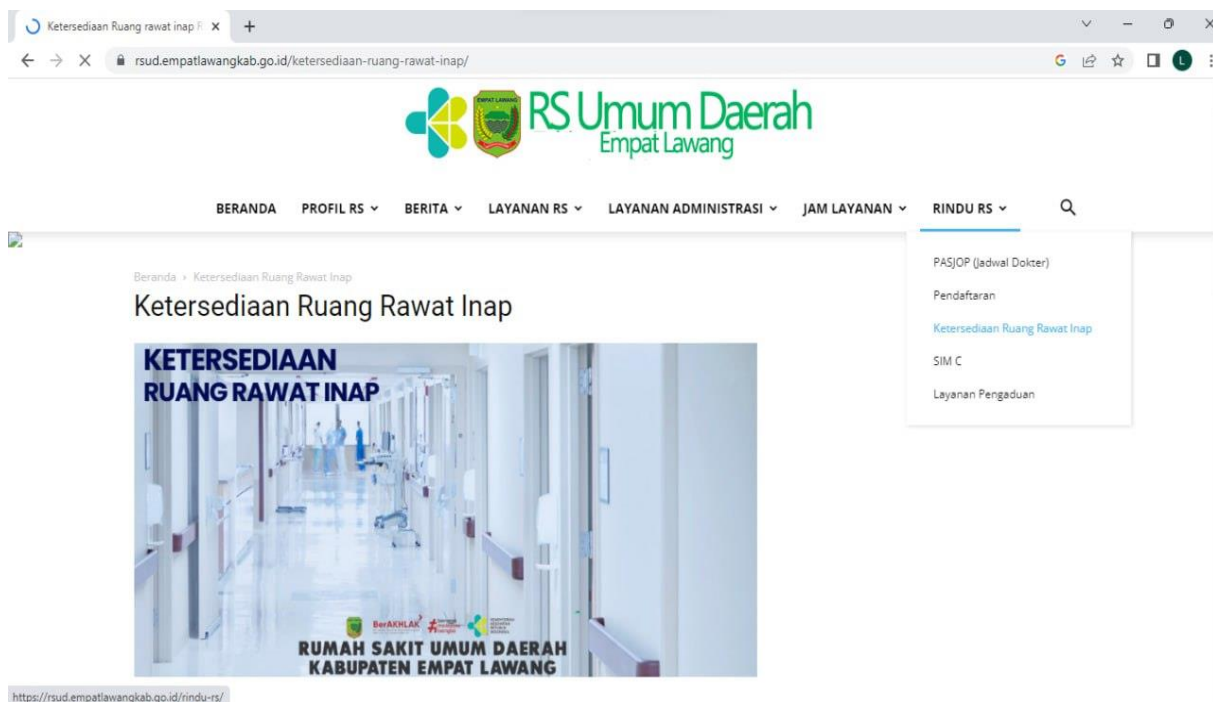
Ketersediaan Ruang rawat inap R ×
+

rsud.empatlawangkab.go.id/ketersediaan-ruang-rawat-inap/

EMPAT LAWANG

RS Umum Daerah
Empat Lawang

BERANDA PROFIL RS BERITA LAYANAN RS LAYANAN ADMINISTRASI JAM LAYANAN RINDU RS

PASJOP (Jadwal Dokter)
Pendaftaran
Ketersediaan Ruang Rawat Inap
SIM C
Layanan Pengaduan

Beranda › Ketersediaan Ruang Rawat Inap

Ketersediaan Ruang Rawat Inap

KETERSEDIAAN
RUANG RAWAT INAP

BerAKHLAK

RUMAH SAKIT UMUM DAERAH
KABUPATEN EMPAT LAWANG

https://rsud.empatlawangkab.go.id/rindu-rs/